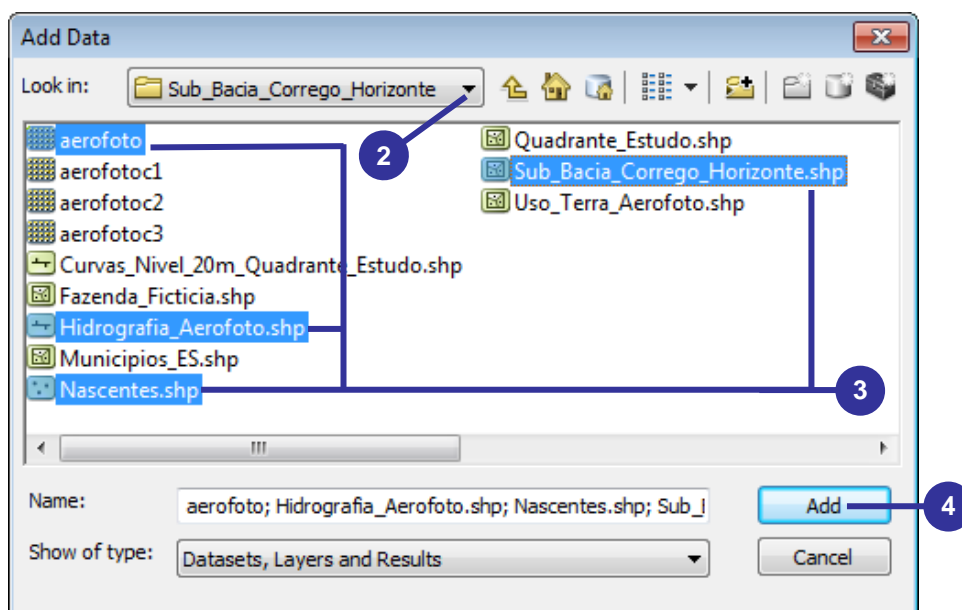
Add Data

Look in: Sub_Bacia_Corrego_Horizonte

aerofoto
aerofotoc1
aerofotoc2
aerofotoc3
Curvas_Nivel_20m_Quadrante_Estudo.shp
Fazenda_Ficticia.shp
Hidrografia_Aerofoto.shp
Municipios_ES.shp
Nascentes.shp

Quadrante_Estudo.shp
Sub_Bacia_Corrego_Horizonte.shp
Uso_Terra_Aerofoto.shp

2

3

Name: aerofoto; Hidrografia_Aerofoto.shp; Nascentes.shp; Sub_I

Show of type: Datasets, Layers and Results

Add

Cancel

4